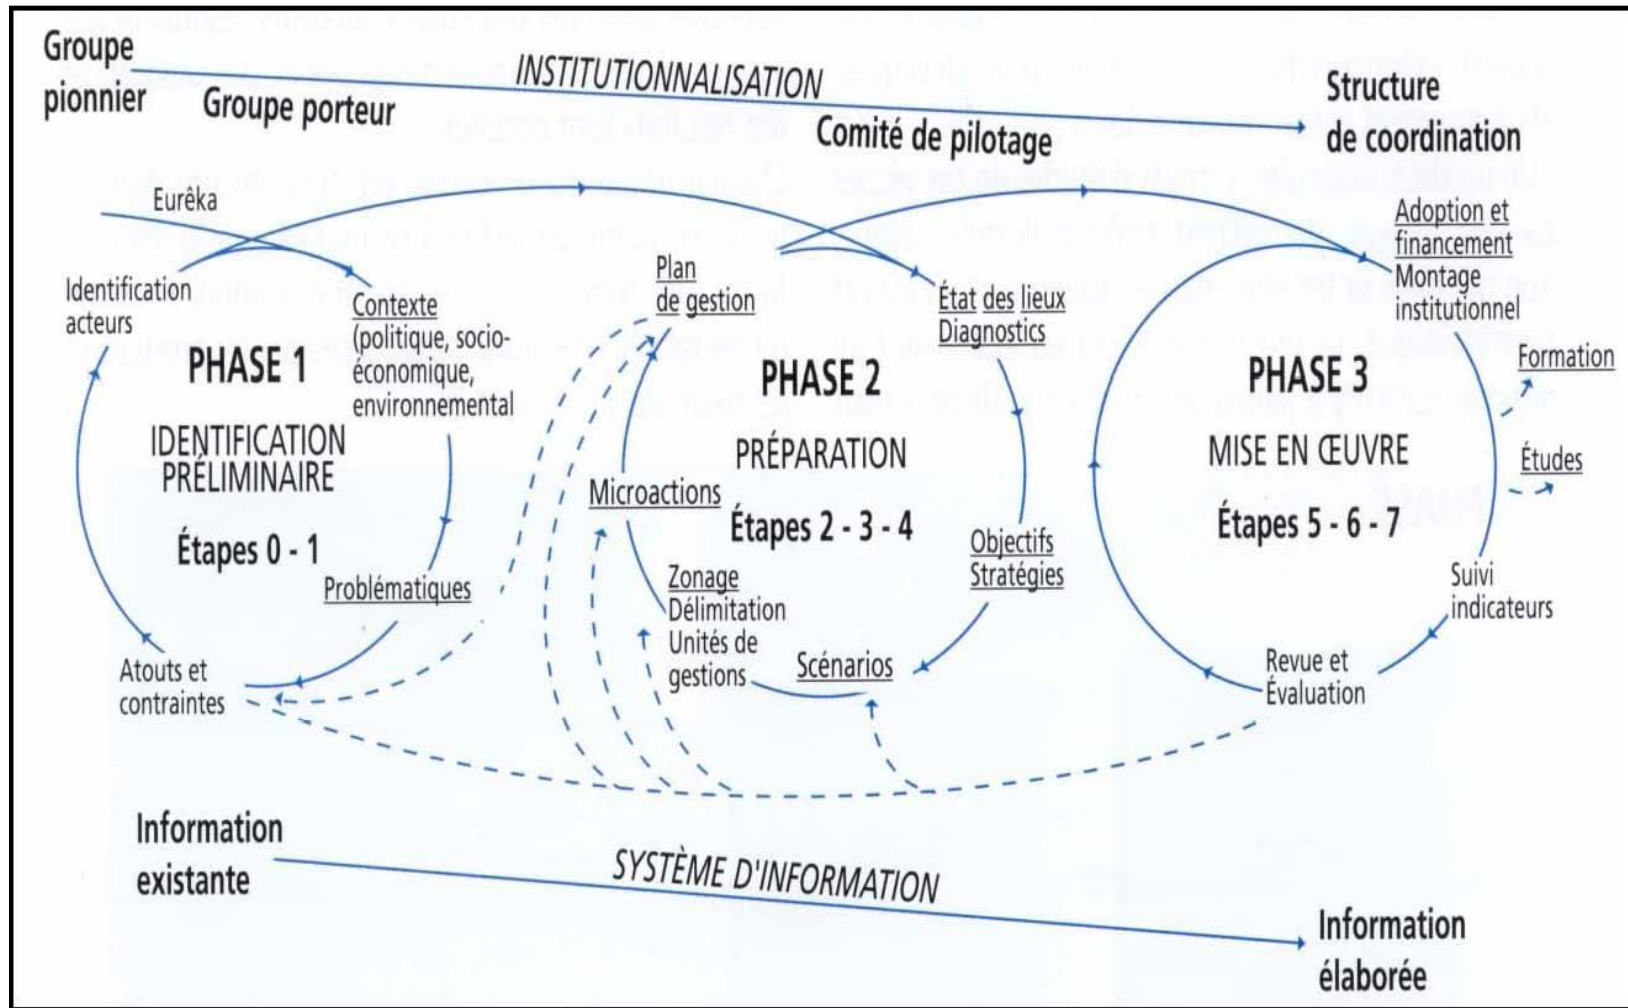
Groupe pionnier

Groupe porteur

INSTITUTIONNALISATION

Structure de coordination

Comité de pilotage

Eurêka

Identification acteurs

Contexte (politique, socio-économique, environnemental

PHASE 1

IDENTIFICATION PRÉLIMINAIRE

Étapes 0 - 1

Problématiques

Atouts et contraintes

Plan de gestion

Microactions

Zonage Délimitation Unités de gestions

PHASE 2

PRÉPARATION

Étapes 2 - 3 - 4

État des lieux Diagnostics

Objectifs Stratégies

Scénarios

Adoption et financement

Montage institutionnel

PHASE 3

MISE EN ŒUVRE

Étapes 5 - 6 - 7

Formation

Études

Suivi indicateurs

Revue et Évaluation

Information existante

SYSTÈME D'INFORMATION

Information élaborée